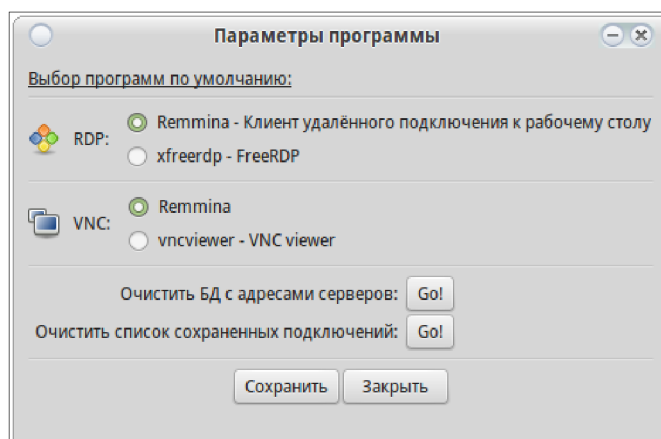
Параметры программы

Выбор программ по умолчанию:

RDP: Remmina - Клиент удалённого подключения к рабочему столу
xfreerdp - FreeRDP

VNC: Remmina
vncviewer - VNC viewer

Очистить БД с адресами серверов: Go!
Очистить список сохраненных подключений: Go!

Сохранить Закрыть